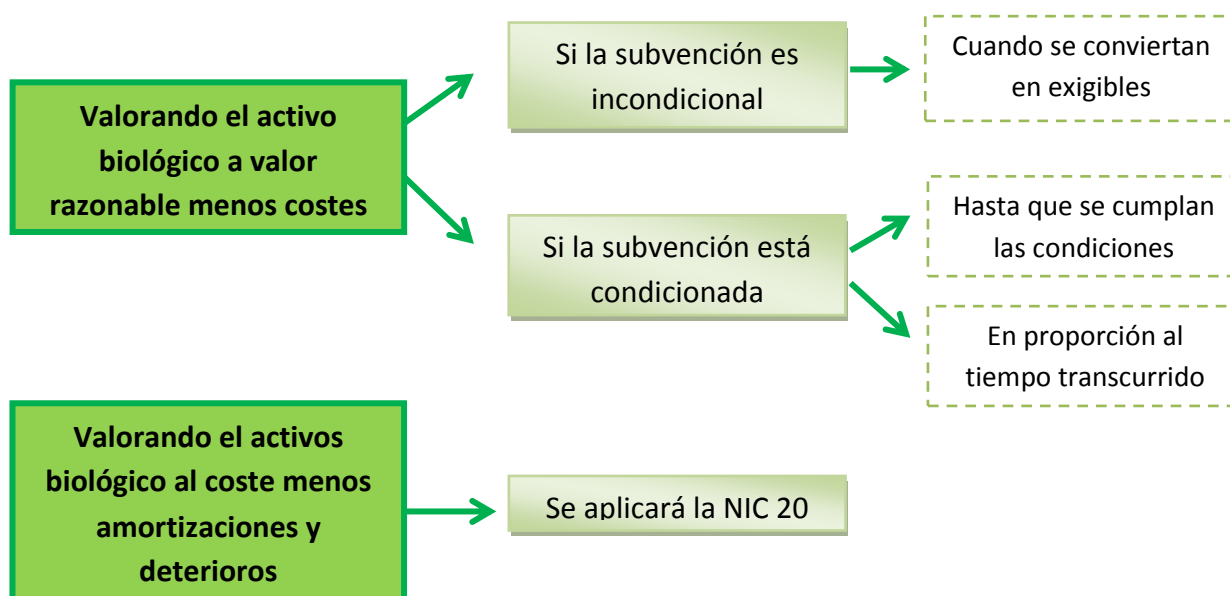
Valorando el activo biológico a valor razonable menos costes

Si la subvención es incondicional

Cuando se conviertan en exigibles

Si la subvención está condicionada

Hasta que se cumplan las condiciones

En proporción al tiempo transcurrido

Valorando el activos biológico al coste menos amortizaciones y deterioros

Se aplicará la NIC 20